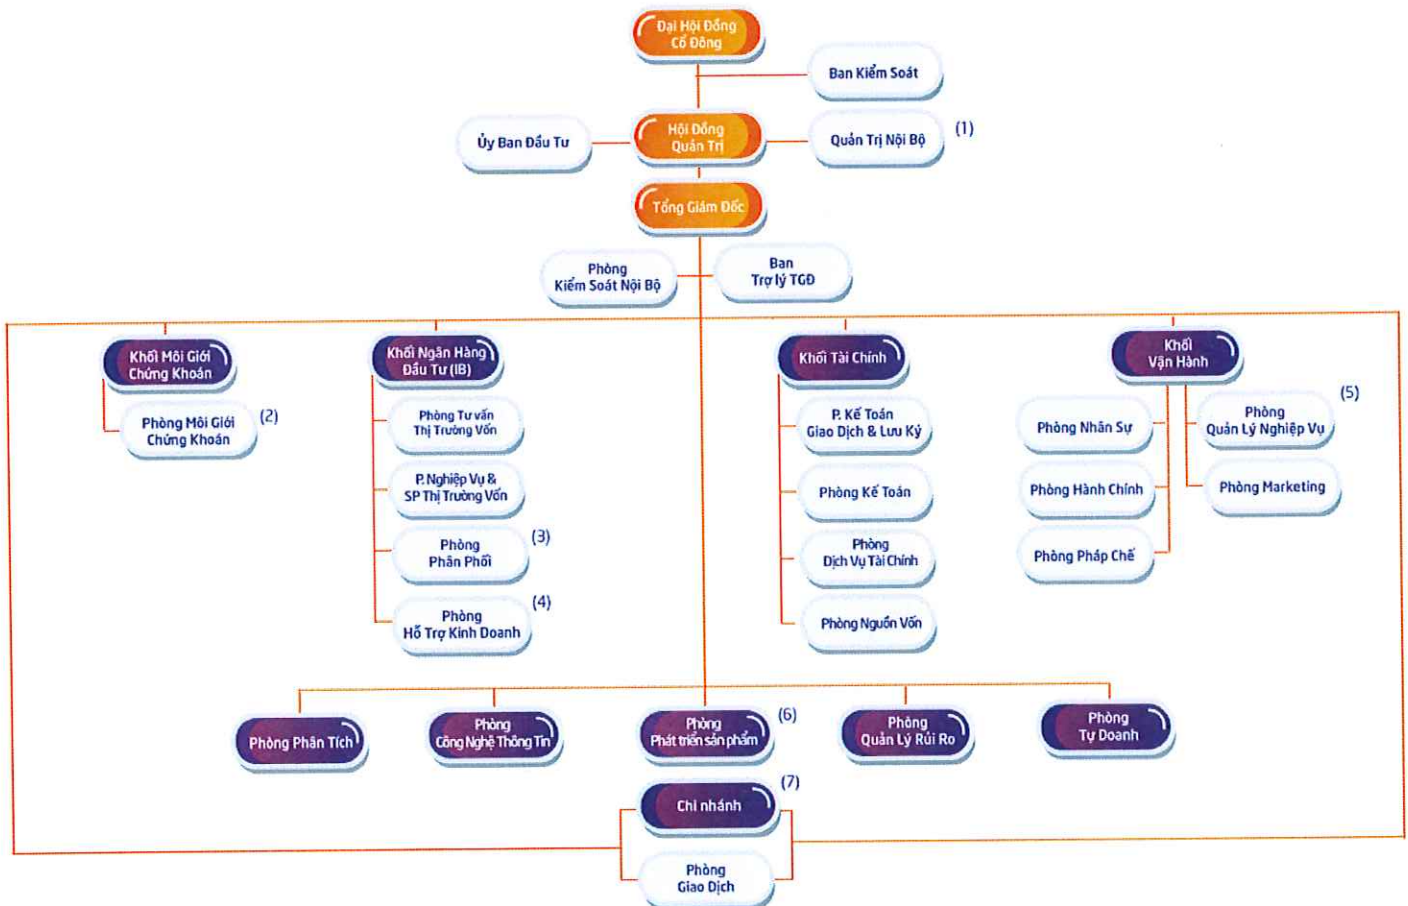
Đại Hội Đồng Cổ Đông

Ban Kiểm Soát

Ủy Ban Đầu Tư

Hội Đồng Quản Trị

Quản Trị Nội Bộ

(1)

Tổng Giám Đốc

Phòng Kiểm Soát Nội Bộ

Ban Trợ lý TGĐ

Khối Môi Giới Chứng Khoán

Phòng Môi Giới Chứng Khoán

(2)

Khối Ngân Hàng Đầu Tư (IB)

Phòng Tư vấn Thị Trường Vốn

P.Nghiệp Vụ & SP Thị Trường Vốn

Phòng Phân Phối

(3)

Phòng Hỗ Trợ Kinh Doanh

(4)

Khối Tài Chính

P. Kế Toán Giao Dịch & Lưu Ký

Phòng Kế Toán

Phòng Dịch Vụ Tài Chính

Phòng Nguồn Vốn

Khối Vận Hành

Phòng Nhân Sự

Phòng Hành Chính

Phòng Pháp Chế

Phòng Quản Lý Nghiệp Vụ

(5)

Phòng Marketing

Phòng Phân Tích

Phòng Công Nghệ Thông Tin

Phòng Phát triển sản phẩm

(6)

Phòng Quản Lý Rủi Ro

Phòng Tự Doanh

Chi nhánh

(7)

Phòng Giao Dịch